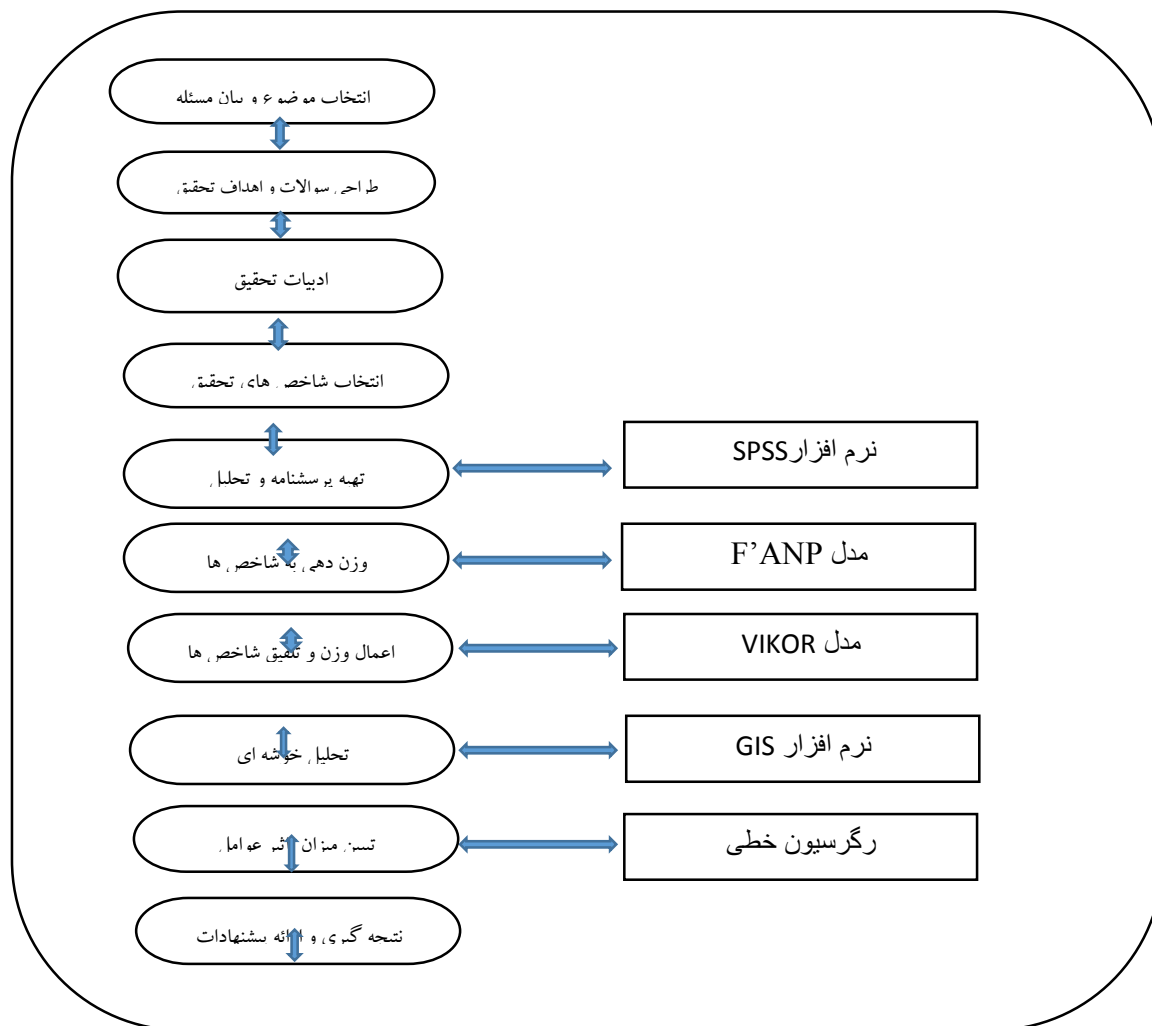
انتخاب موضوع و بیان مسئله

طراحی سوالات و اهداف تحقیق

ادبیات تحقیق

انتخاب شاخص های تحقیق

تهیه پرسشنامه و تحلیل

نرم افزارSPSS

وزن دهی به شاخص ها

مدل F'ANP

اعمال وزن و تلفیق شاخص ها

مدل VIKOR

تحلیل خوشه ای

نرم افزار GIS

تبیین میزان اثر عوامل

رگرسیون خطی

نتیجه گیری و ارائه پیشنهادات